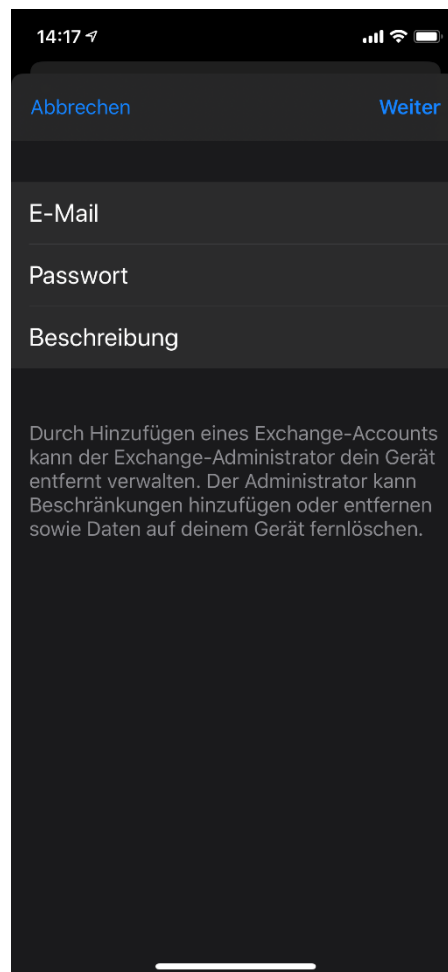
14:17

Abbrechen

Weiter

E-Mail

Passwort

Beschreibung

Durch Hinzufügen eines Exchange-Accounts kann der Exchange-Administrator dein Gerät entfernt verwalten. Der Administrator kann Beschränkungen hinzufügen oder entfernen sowie Daten auf deinem Gerät fernlöschen.